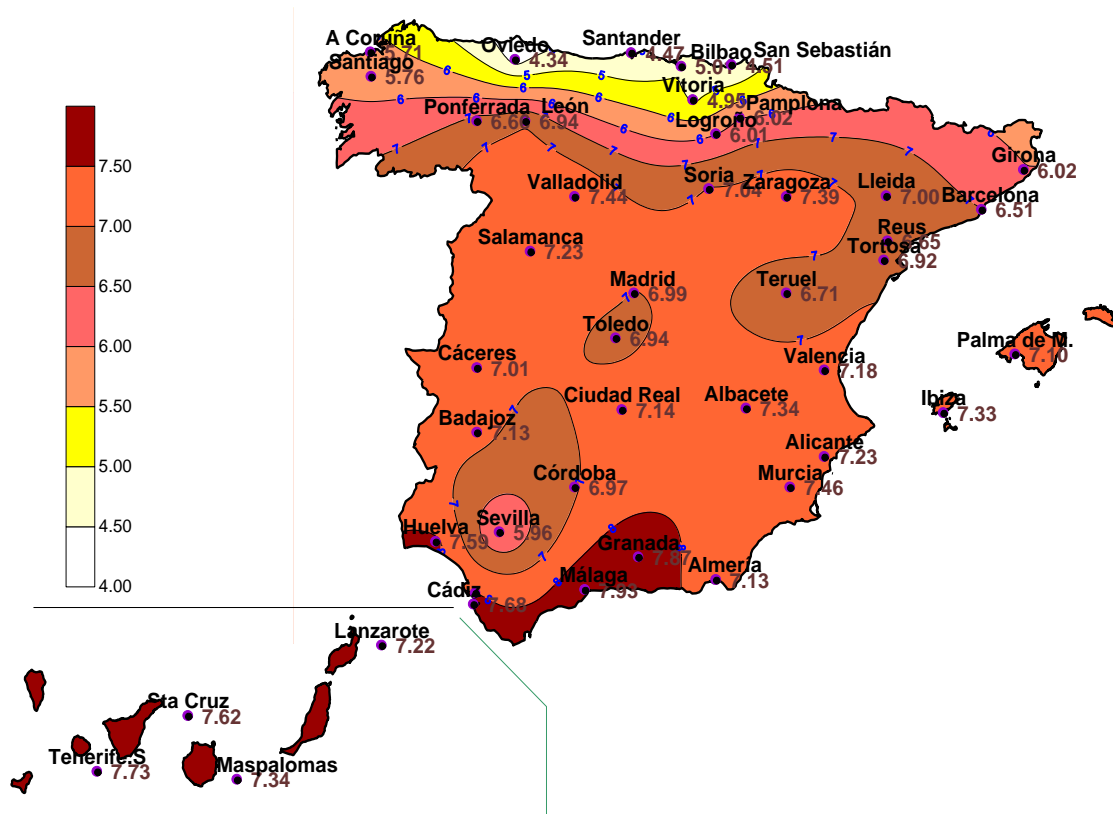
7.50
7.00
6.50
6.00
5.50
5.00
4.50
4.00

A Coruña 5.71
Santiago 5.76
Oviedo 4.34
Santander 4.47
Bilbao 5.01
San Sebastián 4.51
Vitoria 4.95
Pamplona 6.02
Logroño 6.01
Ponferrada 6.66
León 6.94
Girona 6.02
Valladolid 7.44
Soria 7.04
Zaragoza 7.39
Lleida 7.00
Barcelona 6.51
Reus 6.65
Tortosa 6.92
Salamanca 7.23
Madrid 6.99
Teruel 6.71
Toledo 6.94
Palma de M. 7.10
Cáceres 7.01
Valencia 7.18
Ciudad Real 7.14
Albacete 7.34
Ibiza 7.33
Badajoz 7.13
Alicante 7.23
Córdoba 6.97
Murcia 7.46
Huelva 7.59
Sevilla 5.96
Granada 7.87
Almería 7.13
Málaga 7.93
Cádiz 7.68
Lanzarote 7.22
Sta Cruz 7.62
Tenerife.S 7.73
Maspalomas 7.34

4.5
5
6
7